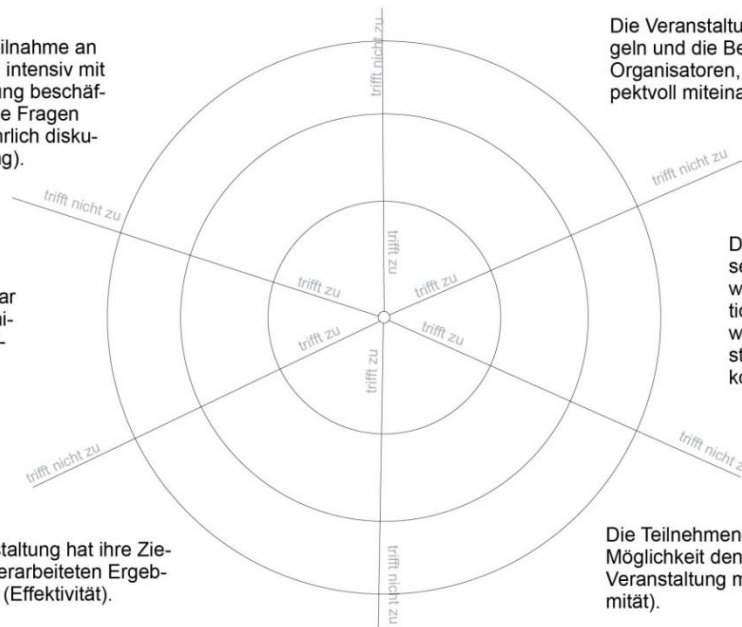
ilnahme an intensiv mit ung beschäf- e Fragen arlich disku- g).

Die Veranstaltu geln und die Be Organisatoren, pektvoll miteina

trifft nicht zu

trifft nicht zu

trifft nicht zu

trifft zu

trifft zu

trifft zu

trifft zu

trifft zu

trifft zu

ar ni-

D se w tic w st ko

trifft nicht zu

trifft nicht zu

trifft nicht z

staltung hat ihre Zie- erarbeiteten Ergeb- (Effektivität).

Die Teilnehmen Möglichkeit den Veranstaltung m mität).